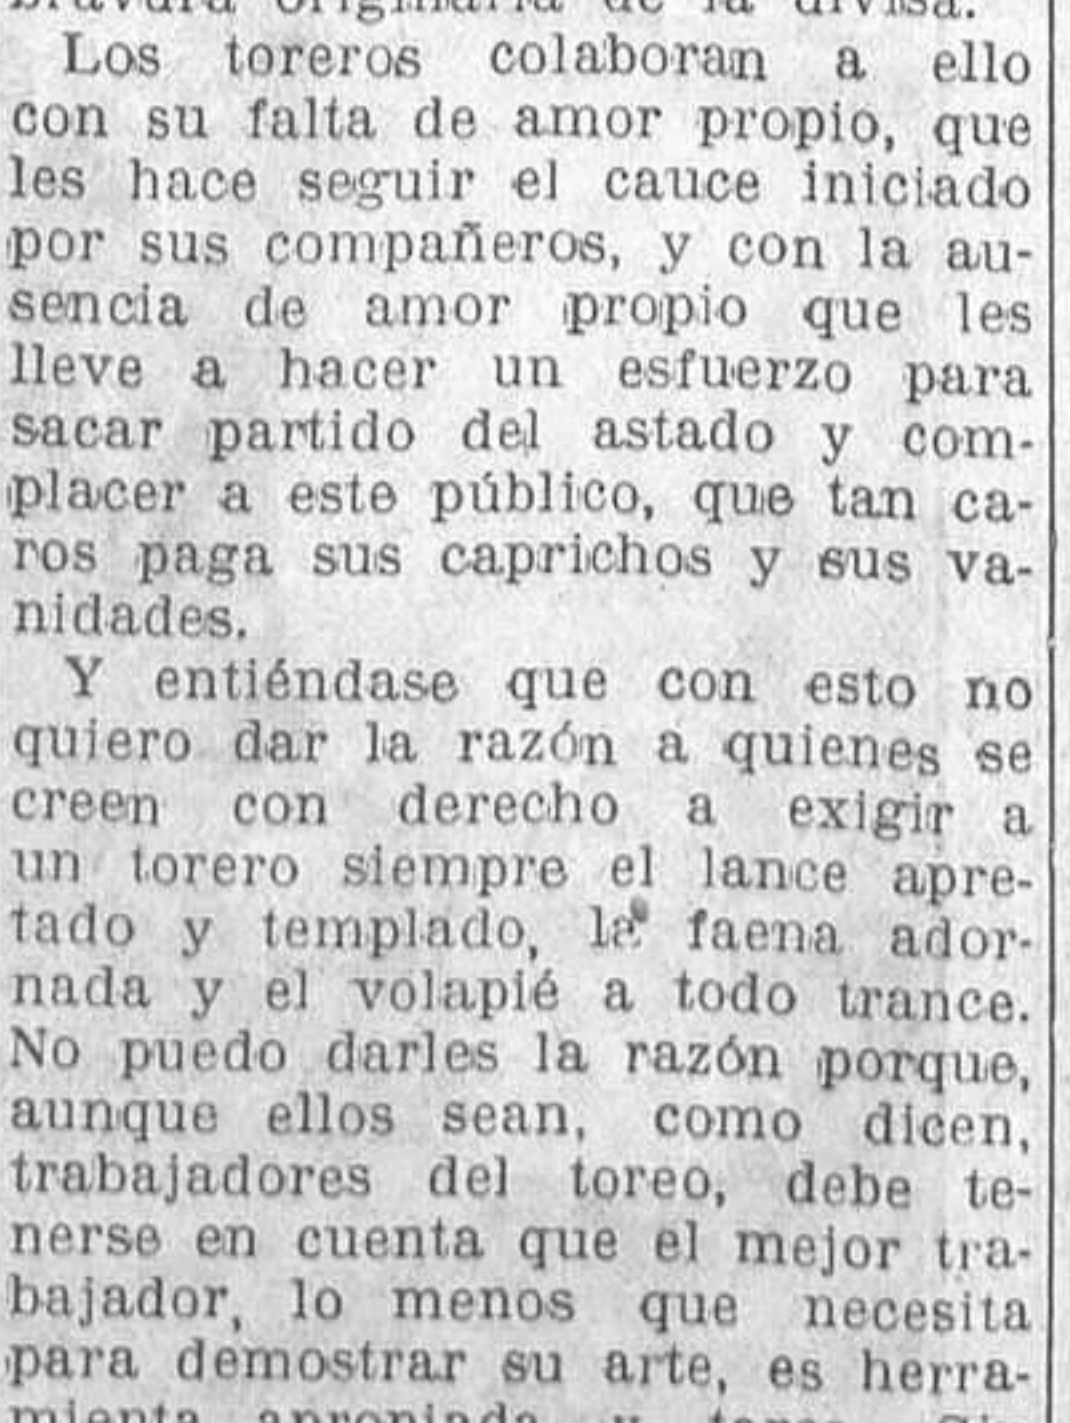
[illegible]

Los toreros colaboran a ello con su falta de amor propio, que les hace seguir el cauce iniciado por sus compañeros, y con la ausencia de amor propio que les lleve a hacer un esfuerzo para sacar partido del astado y complacer a este público, que tan caros paga sus caprichos y sus vanidades.

Y entiéndase que con esto no quiero dar la razón a quienes se creen con derecho a exigir a un torero siempre el lance apretado y templado, la faena adornada y el volapié a todo trance. No puedo darles la razón porque, aunque ellos sean, como dicen, trabajadores del toreo, debe tenerse en cuenta que el mejor trabajador, lo menos que necesita para demostrar su arte, es herramienta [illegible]